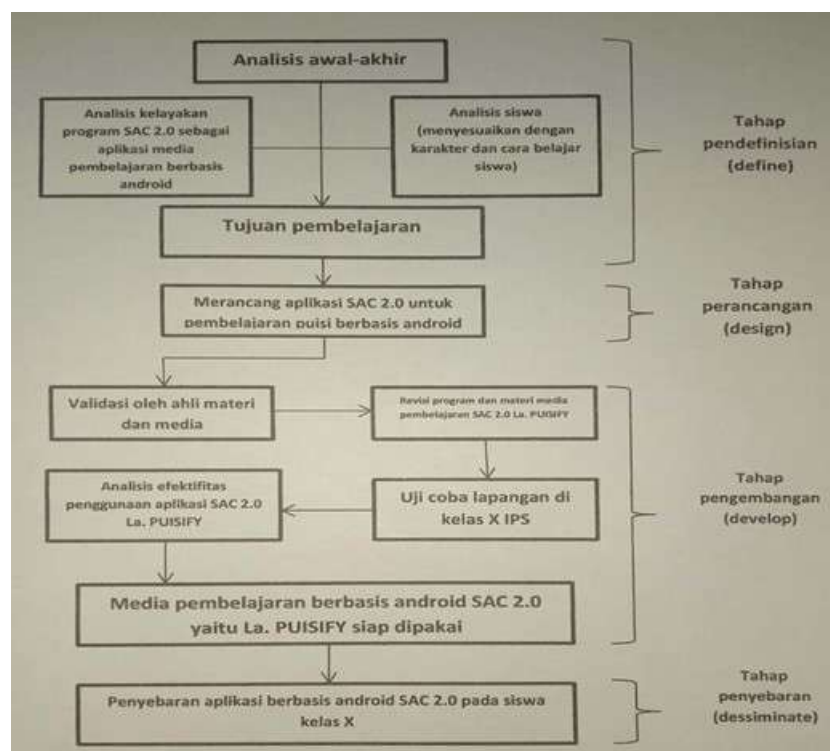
Analisis awal-akhir

Analisis kelayakan program SAC 2.0 sebagai aplikasi media pembelajaran berbasis android

Analisis siswa (menyesuaikan dengan karakter dan cara belajar siswa)

Tujuan pembelajaran

Tahap pendefinisian (define)

Merancang aplikasi SAC 2.0 untuk pembelajaran puisi berbasis android

Tahap perancangan (design)

Validasi oleh ahli materi dan media

Revisi program dan materi media pembelajaran SAC 2.0 La. PUISIFY

Analisis efektifitas penggunaan aplikasi SAC 2.0 La. PUISIFY

Uji coba lapangan di kelas X IPS

Media pembelajaran berbasis android SAC 2.0 yaitu La. PUISIFY siap dipakai

Tahap pengembangan (develop)

Penyebaran aplikasi berbasis android SAC 2.0 pada siswa kelas X

Tahap penyebaran (dessiminate)